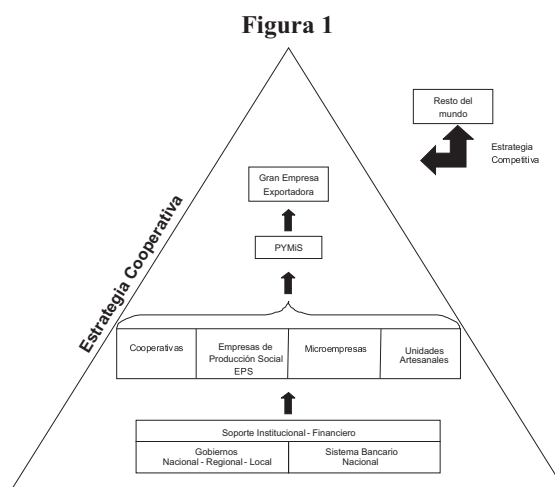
Figura 1

Resto del mundo

Estrategia Competitiva

Estrategia Cooperativa

Gran Empresa Exportadora

PYMiS

| Cooperativas | Empresas de Producción Social EPS | Microempresas | Unidades Artesanales |
|---|---|---|---|

| Soporte Institucional - Financiero | |
|---|---|
| Gobiernos Nacional - Regional - Local | Sistema Bancario Nacional |